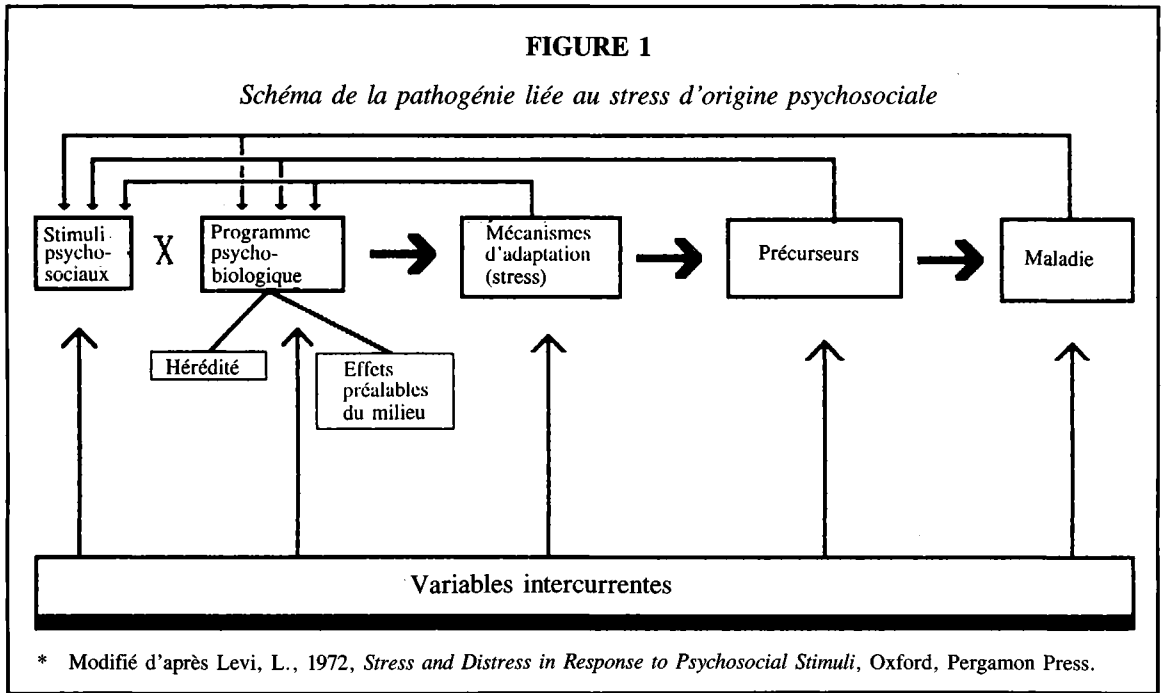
FIGURE 1

Schéma de la pathogénie liée au stress d'origine psychosociale

Stimuli psychosociaux

X

Programme psychobiologique

Mécanismes d'adaptation (stress)

Précurseurs

Maladie

Hérédité

Effets préalables du milieu

Variables intercurrentes

* Modifié d'après Levi, L., 1972, Stress and Distress in Response to Psychosocial Stimuli, Oxford, Pergamon Press.